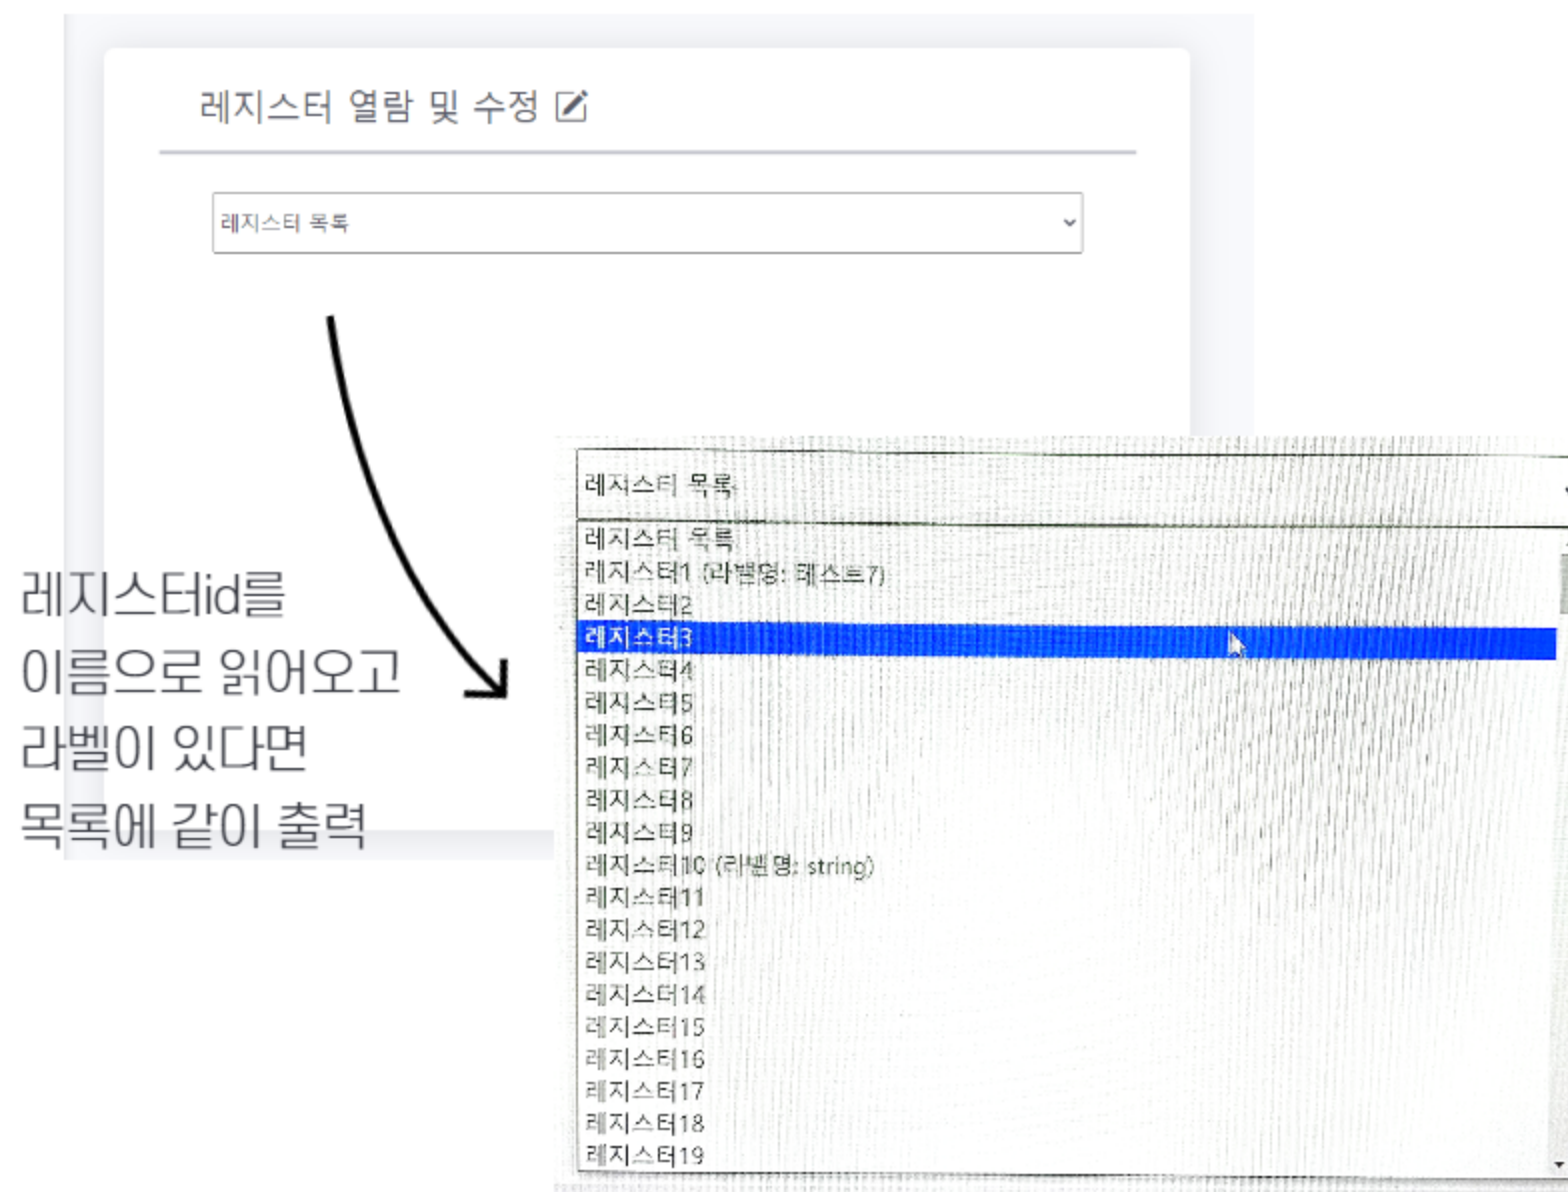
레지스터 열람 및 수정

레지스터 목록

레지스터id를 이름으로 읽어오고 라벨이 있다면 목록에 같이 출력

레지스터 목록

레지스터 목록
레지스터1 (라벨명: 테스트7)
레지스터2
레지스터3
레지스터4
레지스터5
레지스터6
레지스터7
레지스터8
레지스터9
레지스터10 (라벨명: string)
레지스터11
레지스터12
레지스터13
레지스터14
레지스터15
레지스터16
레지스터17
레지스터18
레지스터19